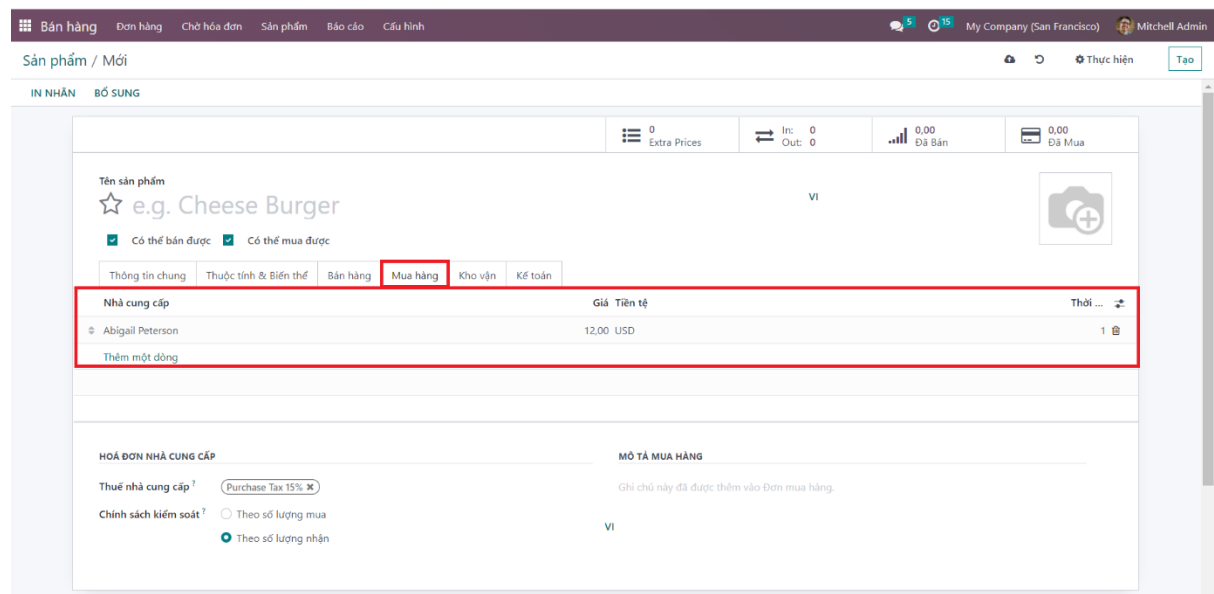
Bán hàng Đơn hàng Chờ hóa đơn Sản phẩm Báo cáo Cấu hình 5 15 My Company (San Francisco) Mitchell Admin

Sản phẩm / Mới

Thực hiện Tạo

IN NHÃN BỔ SUNG

0 Extra Prices

In: 0 Out: 0

0,00 Đã Bán

0,00 Đã Mua

Tên sản phẩm

e.g. Cheese Burger

VI

Có thể bán được Có thể mua được

Thông tin chung | Thuộc tính & Biến thể | Bán hàng | Mua hàng | Kho vận | Kế toán

| Nhà cung cấp | Giá | Tiền tệ | Thời ... |
|---|---|---|---|
| Abigail Peterson | 12,00 | USD | 1 |

Thêm một dòng

HOÁ ĐƠN NHÀ CUNG CẤP

Thuế nhà cung cấp ? Purchase Tax 15%

Chính sách kiểm soát ? Theo số lượng mua
Theo số lượng nhận

MÔ TẢ MUA HÀNG

Ghi chú này đã được thêm vào Đơn mua hàng.

VI